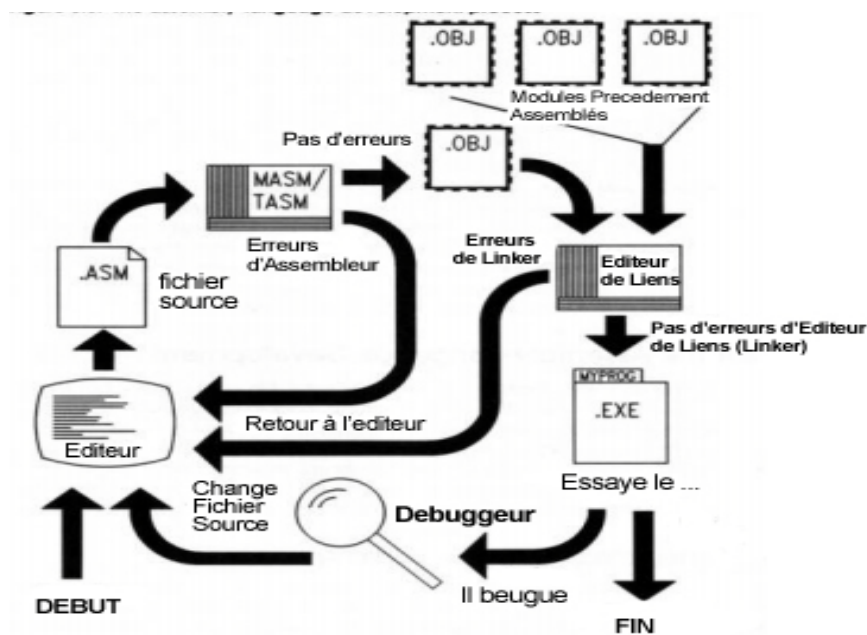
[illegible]

.OBJ

.OBJ

.OBJ

Modules Precedement Assemblés

Pas d'erreurs

.OBJ

MASM/ TASM

Erreurs d'Assembleur

Erreurs de Linker

Editeur de Liens

.ASM

fichier source

Pas d'erreurs d'Editeur de Liens (Linker)

MYPROC

.EXE

Editeur

Retour à l'editeur

Change Fichier Source

Essaye le ...

Debuggeur

Il beugue

DEBUT

FIN